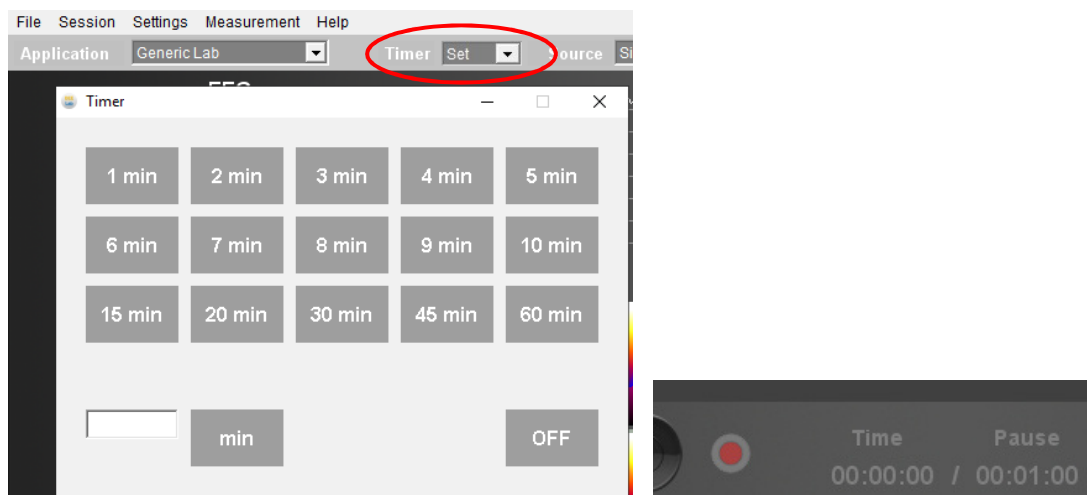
File Session Settings Measurement Help

Application Generic Lab Timer Set Source Si

EEG

Timer

| 1 min | 2 min | 3 min | 4 min | 5 min |
|---|---|---|---|---|
| 6 min | 7 min | 8 min | 9 min | 10 min |
| 15 min | 20 min | 30 min | 45 min | 60 min |

min

OFF

Time Pause
00:00:00 / 00:01:00